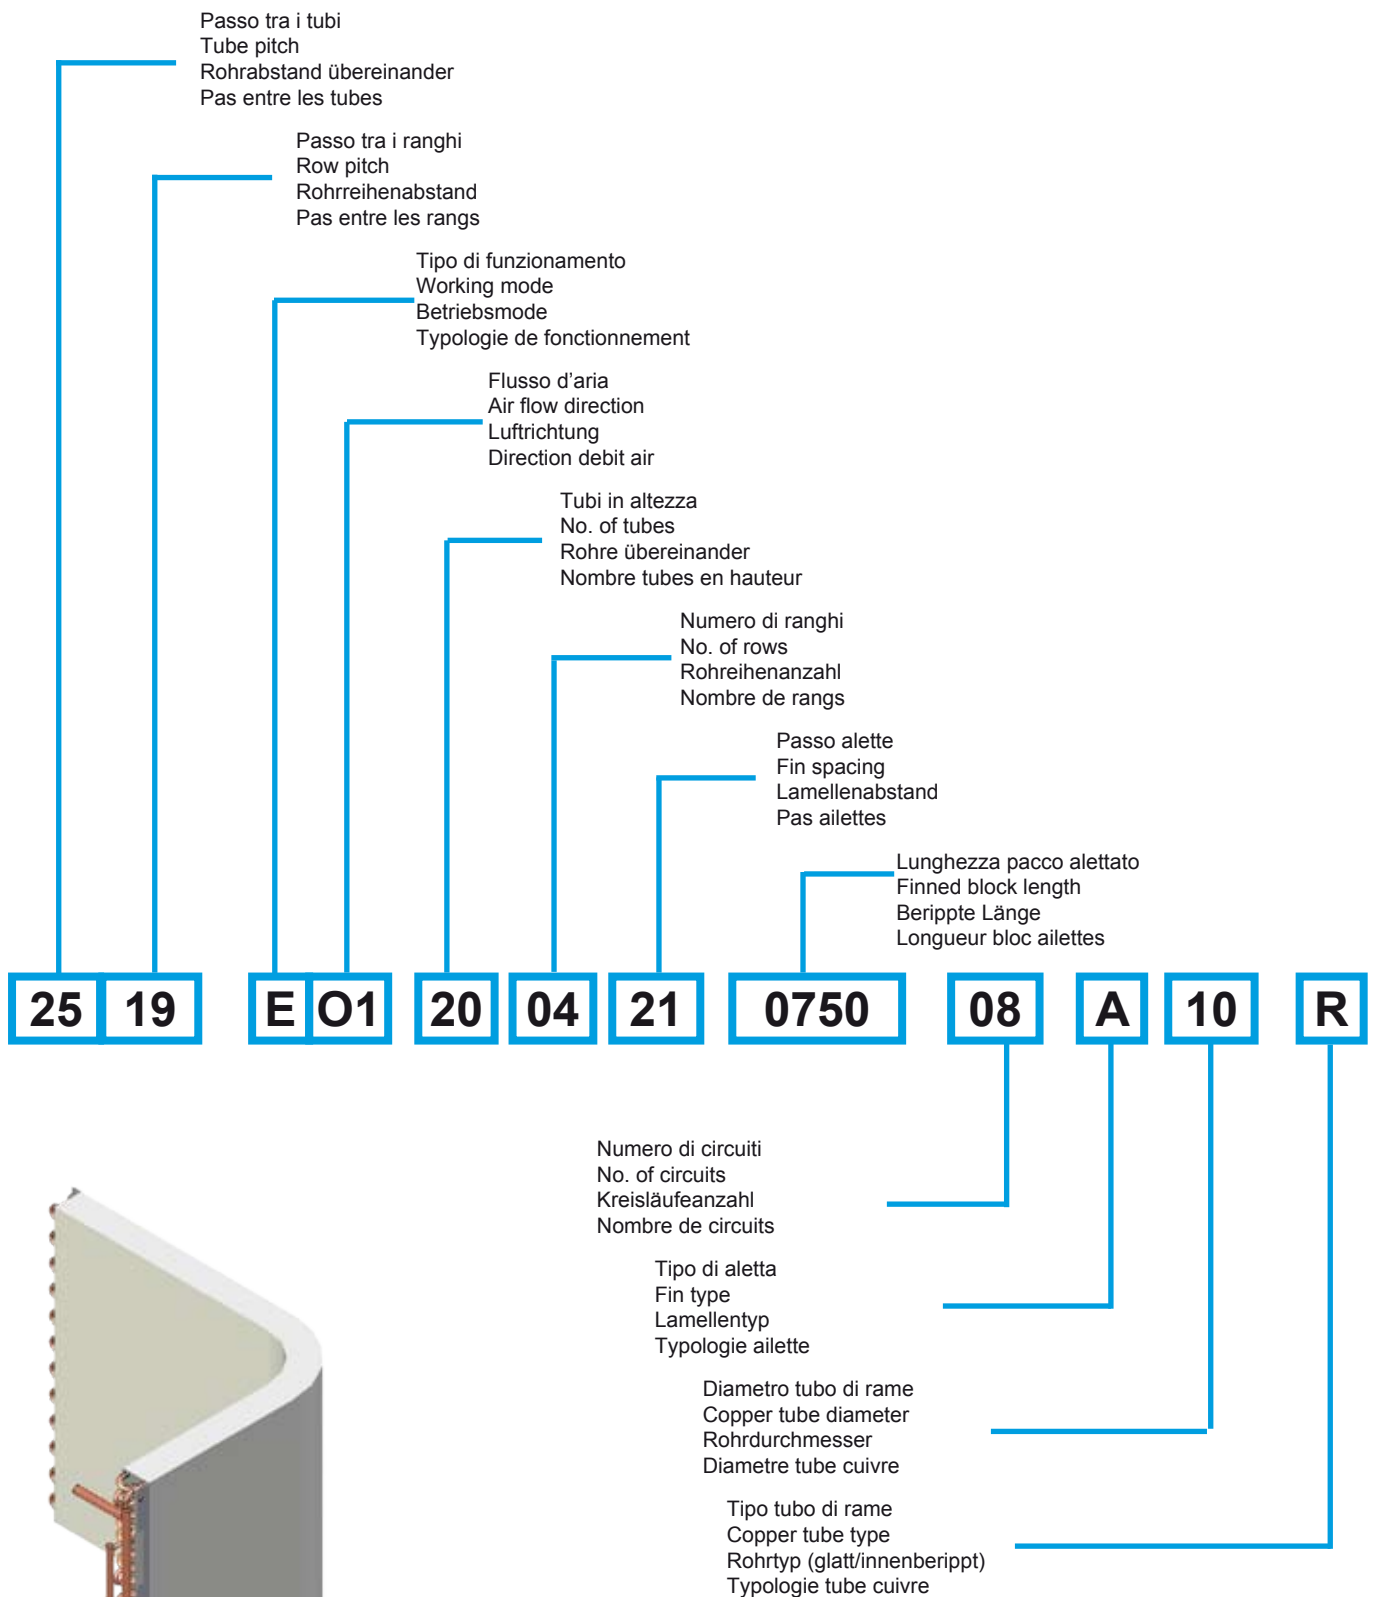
Passo tra i tubi
Tube pitch
Rohrabstand übereinander
Pas entre les tubes

Passo tra i ranghi
Row pitch
Rohrreihenabstand
Pas entre les rangs

Tipo di funzionamento
Working mode
Betriebsmode
Typologie de fonctionnement

Flusso d'aria
Air flow direction
Luftrichtung
Direction debit air

Tubi in altezza
No. of tubes
Rohre übereinander
Nombre tubes en hauteur

Numero di ranghi
No. of rows
Rohreihenanzahl
Nombre de rangs

Passo alette
Fin spacing
Lamellenabstand
Pas ailettes

Lunghezza pacco alettato
Finned block length
Berippte Länge
Longueur bloc ailettes

25 19 E O1 20 04 21 0750 08 A 10 R

Numero di circuiti
No. of circuits
Kreisläufeanzahl
Nombre de circuits

Tipo di aletta
Fin type
Lamellentyp
Typologie ailette

Diametro tubo di rame
Copper tube diameter
Rohrdurchmesser
Diametre tube cuivre

Tipo tubo di rame
Copper tube type
Rohrtyp (glatt/innenberippt)
Typologie tube cuivre